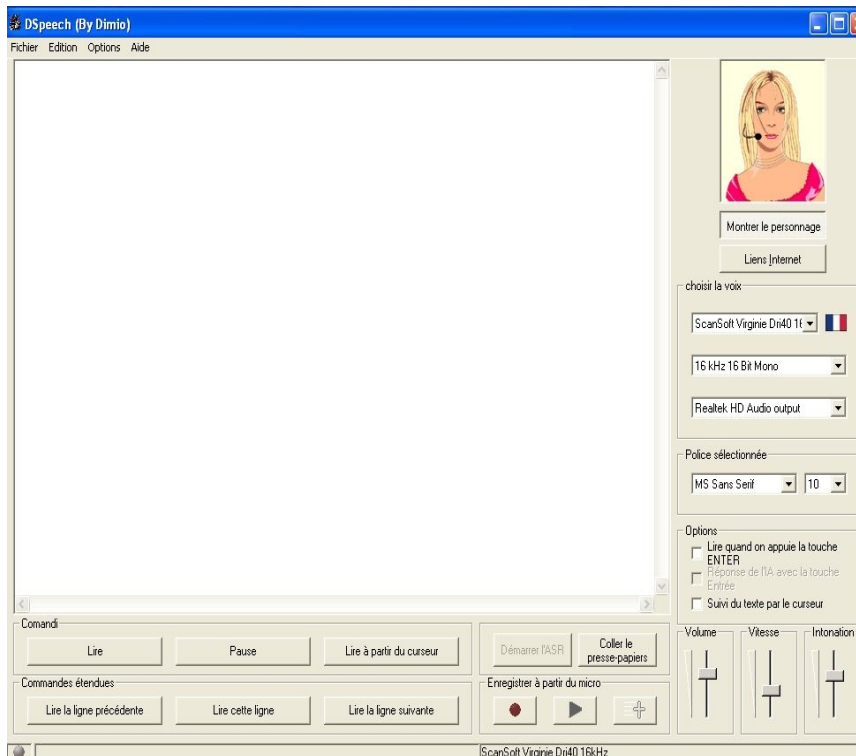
DSpeech (By Dimio)

Fichier Edition Options Aide

Montrer le personnage

Liens Internet

choisir la voix

ScanSoft Virginie Dri40 1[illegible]

16 kHz 16 Bit Mono

Realtek HD Audio output

Police sélectionnée

MS Sans Serif

10

Options

Lire quand on appuie la touche ENTER

Réponse de l'IA avec la touche Entrée

Suivi du texte par le curseur

Comandi

Lire

Pause

Lire à partir du curseur

Démarrer l'ASR

Coller le presse-papiers

Volume

Vitesse

Intonation

Commandes étendues

Lire la ligne précédente

Lire cette ligne

Lire la ligne suivante

Enregistrer à partir du micro

ScanSoft Virginie Dri40 16kHz